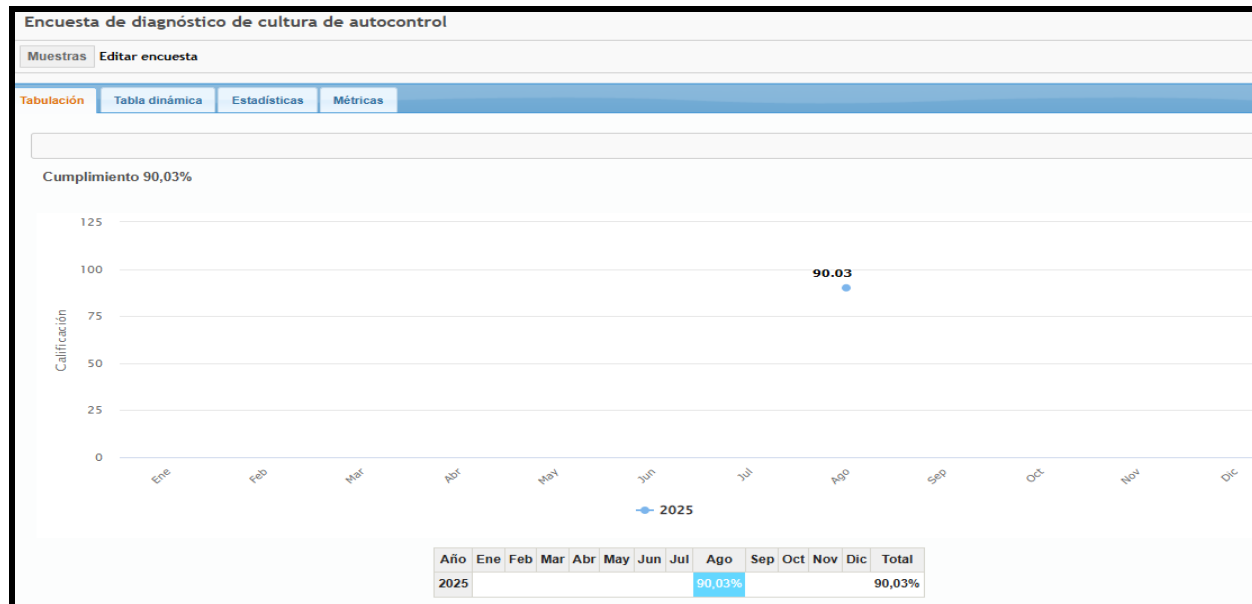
Encuesta de diagnóstico de cultura de autocontrol

Muestras Editar encuesta

Tabulación Tabla dinámica Estadísticas Métricas

Cumplimiento 90,03%

125
100
75
50
25
0

Calificación

90.03

Ene Feb Mar Abr May Jun Jul Ago Sep Oct Nov Dic

2025

| Año | Ene | Feb | Mar | Abr | May | Jun | Jul | Ago | Sep | Oct | Nov | Dic | Total |
|---|---|---|---|---|---|---|---|---|---|---|---|---|---|
| 2025 | | | | | | | | 90,03% | | | | | 90,03% |